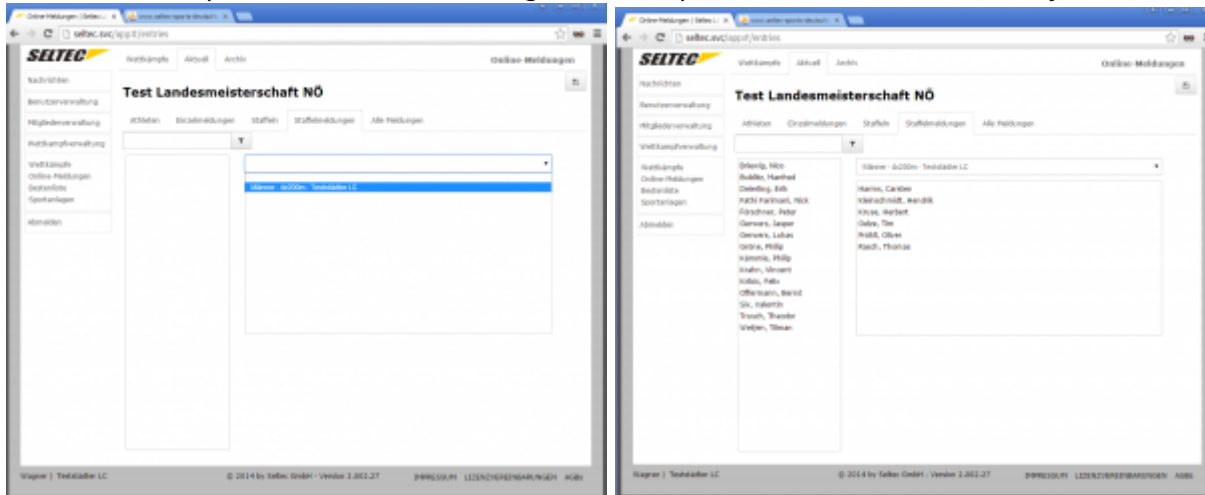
Online-Meldungen | Seltec | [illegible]

seltec.svc/app/#/entries

SELTEC

Wettkämpfe Aktuell Archiv

Online-Meldungen

Nachrichten
Benutzerverwaltung
Mitgliederverwaltung
Wettkampfverwaltung
Wettkämpfe
Online-Meldungen
Bestenliste
Sportanlagen
Abmelden

Test Landesmeisterschaft NÖ

Athleten Einzelmeldungen Staffeln Staffelmeldungen Alle Meldungen

Männer - 4x200m - Teststädter LC

Wagner | Teststädter LC

© 2014 by Seltec GmbH - Version 2.002.27

IMPRESSUM LIZENZVEREINBARUNGEN AGBs

Online-Meldungen | Seltec | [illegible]

seltec.svc/app/#/entries

SELTEC

Wettkämpfe Aktuell Archiv

Online-Meldungen

Nachrichten
Benutzerverwaltung
Mitgliederverwaltung
Wettkampfverwaltung
Wettkämpfe
Online-Meldungen
Bestenliste
Sportanlagen
Abmelden

Test Landesmeisterschaft NÖ

Athleten Einzelmeldungen Staffeln Staffelmeldungen Alle Meldungen

Brüning, Nico
Bubilitz, Manfred
Detering, Erik
Fathi Farimani, Nick
Förschner, Peter
Gervers, Jasper
Gervers, Lukas
Grone, Philip
Kämmle, Philip
Krahn, Vincent
Kölsin, Felix
Offermann, Bernd
Six, Valentin
Trosch, Thandor
Weijen, Tilman

Männer - 4x200m - Teststädter LC

Harms, Carsten
Kleinschmidt, Hendrik
Kruse, Herbert
Oelze, Tim
Probst, Oliver
Raech, Thomas

Wagner | Teststädter LC

© 2014 by Seltec GmbH - Version 2.002.27

IMPRESSUM LIZENZVEREINBARUNGEN AGBs